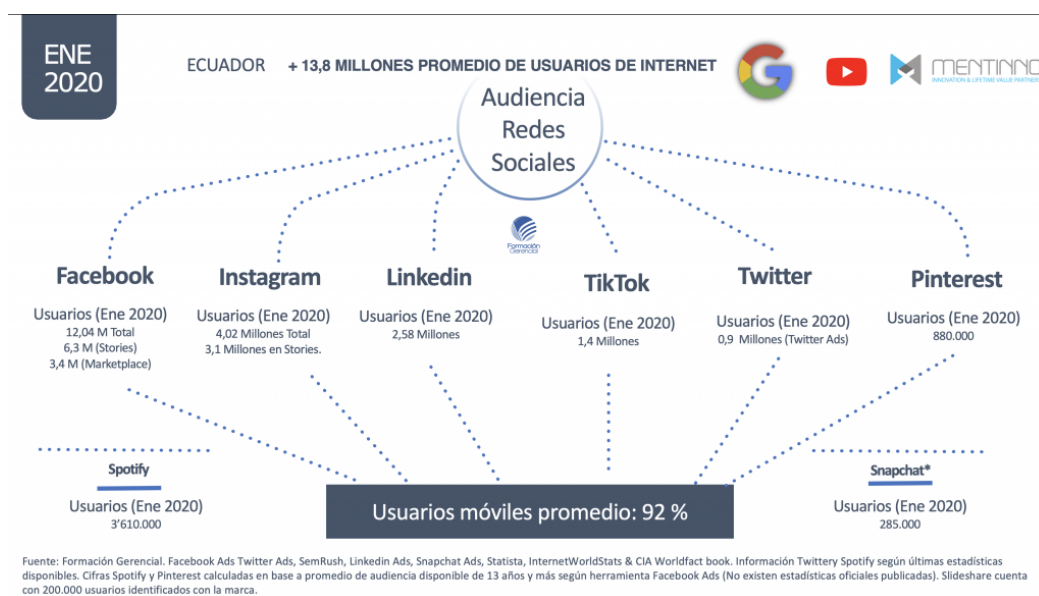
ENE 2020

ECUADOR + 13,8 MILLONES PROMEDIO DE USUARIOS DE INTERNET

MENTINNO
INNOVATION & LIFETIME VALUE PARTNER

Audiencia Redes Sociales

Formación Gerencial

Facebook
Usuarios (Ene 2020)
12,04 M Total
6,3 M (Stories)
3,4 M (Marketplace)

Instagram
Usuarios (Ene 2020)
4,02 Millones Total
3,1 Millones en Stories.

Linkedin
Usuarios (Ene 2020)
2,58 Millones

TikTok
Usuarios (Ene 2020)
1,4 Millones

Twitter
Usuarios (Ene 2020)
0,9 Millones (Twitter Ads)

Pinterest
Usuarios (Ene 2020)
880.000

Spotify
Usuarios (Ene 2020)
3'610.000

Usuarios móviles promedio: 92 %

Snapchat
Usuarios (Ene 2020)
285.000

Fuente: Formación Gerencial. Facebook Ads Twitter Ads, SemRush, Linkedin Ads, Snapchat Ads, Statista, InternetWorldStats & CIA Worldfact book. Información Twittery Spotify según últimas estadísticas disponibles. Cifras Spotify y Pinterest calculadas en base a promedio de audiencia disponible de 13 años y más según herramienta Facebook Ads (No existen estadísticas oficiales publicadas). Slideshare cuenta con 200.000 usuarios identificados con la marca.